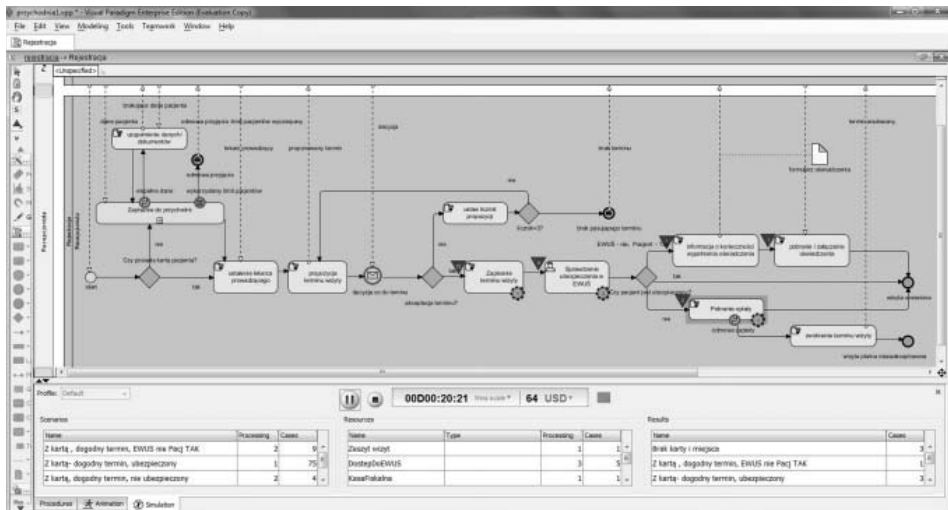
przychodnia1.vpp * - Visual Paradigm Enterprise Edition (Evaluation Copy)
File Edit View Modeling Tools Teamwork Window Help
Rejestracja
Rejestracja -> Rejestracja
<Unspecified>
Rejestracja
brakujące dane pacjenta
dane pacjenta
uzupełnienie danych/ dokumentów
odmowa przyjęcia: brak pacjenta w wyszukanych
decyzja
brak terminu
termin zarezerwowany
lekarz prowadzący
proponowany termin
odmowa przyjęcia
aktualne dane
wykluczony brak pacjentów
Zapisanie do przychodni
formularz oświadczenia
nie
ustalenie liczby propozycji
liczba=3?
brak pasującego terminu
EWUS - nie, Paszport
informacja o konieczności wypełnienia oświadczenia
pobranie i załączenie oświadczenia
nie
Czy posiada kartę pacjenta?
start
tak
ustalenie lekarza prowadzącego
propozycja terminu wizyty
decyzja co do terminu
akceptacja terminu?
Zapisanie terminu wizyty
Sprawdzenie ubezpieczenia w EWUS
Czy pacjent jest ubezpieczony?
tak
wizyta ustalona
nie
Pobranie opłaty
odmowa zapłaty
zwolnienie terminu wizyty
wizyta płatna niezaakceptowana
Profile: Default
00D00:20:21
64 USD
Scenarios
Resources
Results
| Name | Processing | Cases |
|---|---|---|
| Z kartą , dogodny termin, EWUS nie Pacj TAK | 2 | 9 |
| Z kartą- dogodny termin, ubezpieczony | 1 | 75 |
| Z kartą, dogodny termin, nie ubezpieczony | 2 | 4 |

| Name | Type | Processing | Cases |
|---|---|---|---|
| Zeszyt wizyt | | 1 | 1 |
| DostepDoEWUS | | 3 | 5 |
| KasaFiskalna | | 1 | 1 |

| Name | Cases |
|---|---|
| Brak karty i miejsca | 3 |
| Z kartą , dogodny termin, EWUS nie Pacj TAK | 1 |
| Z kartą- dogodny termin, ubezpieczony | 3 |
Procedures Animation Simulation